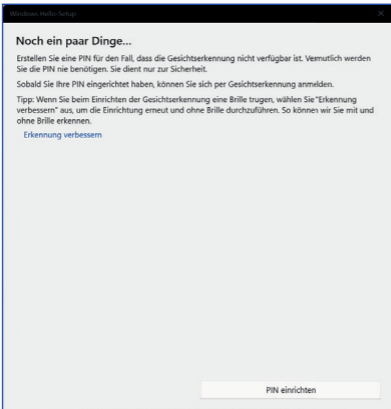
Windows Hello-Setup

Noch ein paar Dinge...

Erstellen Sie eine PIN für den Fall, dass die Gesichtserkennung nicht verfügbar ist. Vermutlich werden Sie die PIN nie benötigen. Sie dient nur zur Sicherheit.

Sobald Sie Ihre PIN eingerichtet haben, können Sie sich per Gesichtserkennung anmelden.

Tipp: Wenn Sie beim Einrichten der Gesichtserkennung eine Brille trugen, wählen Sie "Erkennung verbessern" aus, um die Einrichtung erneut und ohne Brille durchzuführen. So können wir Sie mit und ohne Brille erkennen.

Erkennung verbessern

PIN einrichten